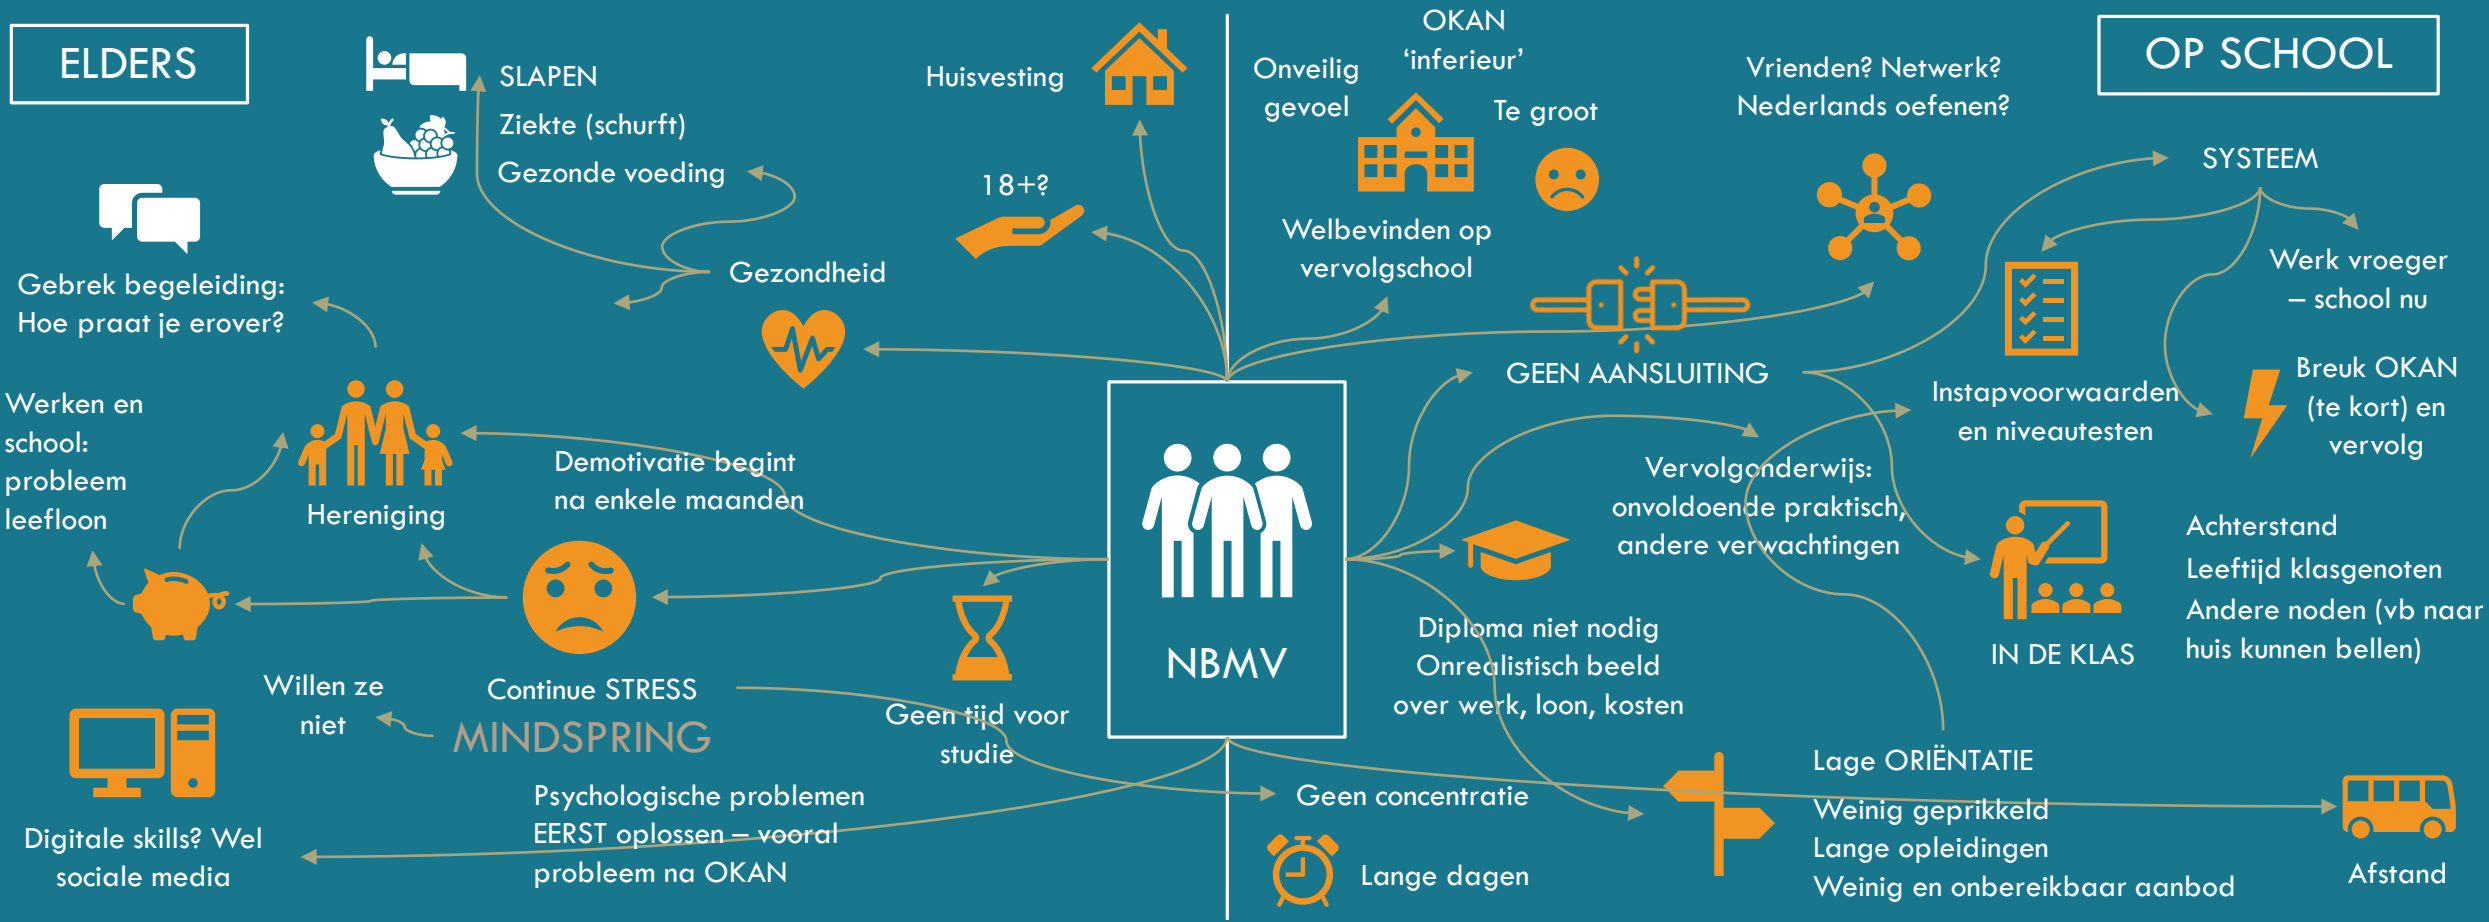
ELDERS

SLAPEN
Ziekte (schurft)
Gezonde voeding

Huisvesting

Gebrek begeleiding: Hoe praat je erover?

18+?

Gezondheid

Werken en school: probleem leefloon

Hereniging

Demotivatie begint na enkele maanden

Continue STRESS

MINDSPRING

Willen ze niet

Geen tijd voor studie

Digitale skills? Wel sociale media

Psychologische problemen EERST oplossen – vooral probleem na OKAN

NBMV

OKAN 'inferieur'

Onveilig gevoel

Te groot

Welbevinden op vervolgschool

Vrienden? Netwerk? Nederlands oefenen?

OP SCHOOL

SYSTEEM

Werk vroeger – school nu

GEEN AANSLUITING

Instapvoorwaarden en niveautesten

Breuk OKAN (te kort) en vervolg

Vervolgonderwijs: onvoldoende praktisch, andere verwachtingen

Achterstand
Leeftijd klasgenoten
Andere noden (vb naar huis kunnen bellen)

Diploma niet nodig
Onrealistisch beeld over werk, loon, kosten

IN DE KLAS

Lage ORIËNTATIE
Weinig geprikkeld
Lange opleidingen
Weinig en onbereikbaar aanbod

Geen concentratie

Lange dagen

Afstand